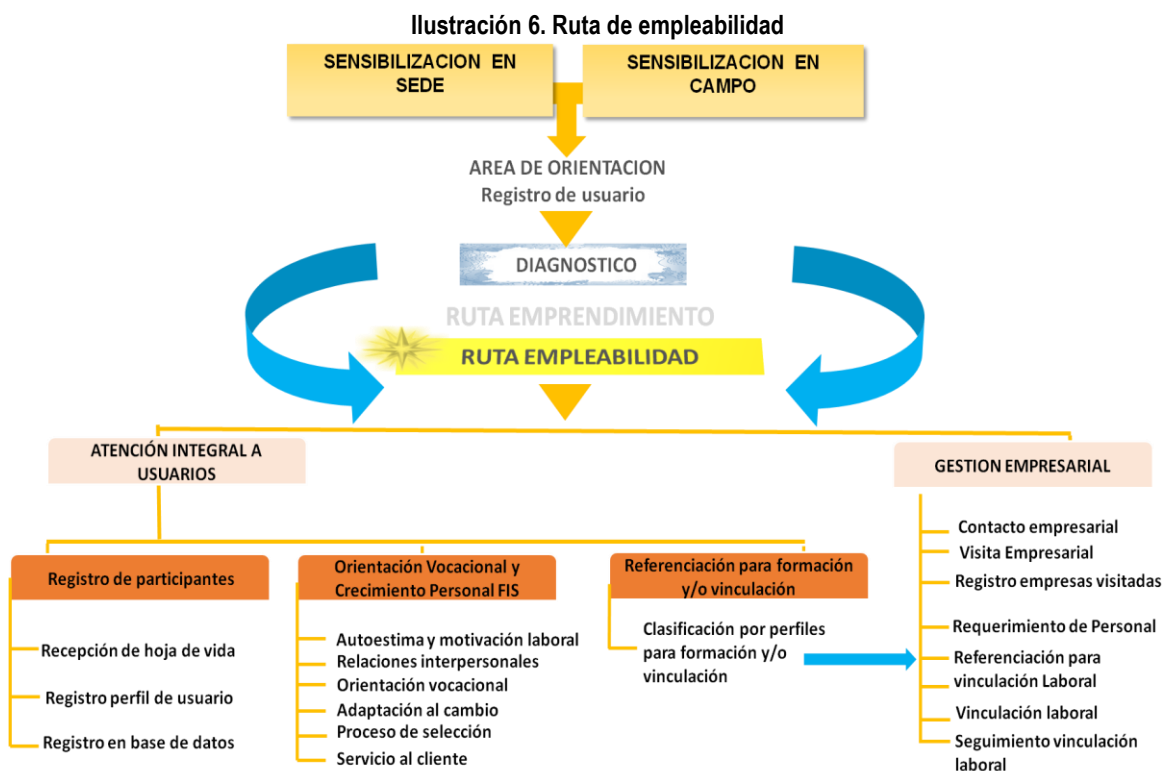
Ilustración 6. Ruta de empleabilidad

SENSIBILIZACION EN SEDE

SENSIBILIZACION EN CAMPO

AREA DE ORIENTACION
Registro de usuario

DIAGNOSTICO

RUTA EMPRENDIMIENTO

RUTA EMPLEABILIDAD

ATENCIÓN INTEGRAL A USUARIOS

GESTION EMPRESARIAL

Registro de participantes

Recepción de hoja de vida

Registro perfil de usuario

Registro en base de datos

Orientación Vocacional y Crecimiento Personal FIS

Autoestima y motivación laboral
Relaciones interpersonales
Orientación vocacional
Adaptación al cambio
Proceso de selección
Servicio al cliente

Referenciación para formación y/o vinculación

Clasificación por perfiles para formación y/o vinculación

Contacto empresarial
Visita Empresarial
Registro empresas visitadas
Requerimiento de Personal
Referenciación para vinculación Laboral
Vinculación laboral
Seguimiento vinculación laboral